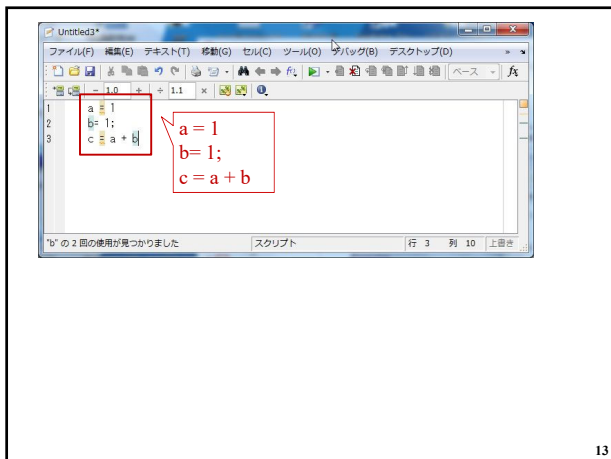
Untitled3*

ファイル(F) 編集(E) テキスト(T) 移動(G) セル(C) ツール(O) デバッグ(B) デスクトップ(D)

ベース

- 1.0 + ÷ 1.1 ×

1 a = 1
2 b= 1;
3 c = a + b

a = 1
b= 1;
c = a + b

"b" の 2 回の使用が見つかりました スクリプト 行 3 列 10 上書き

13